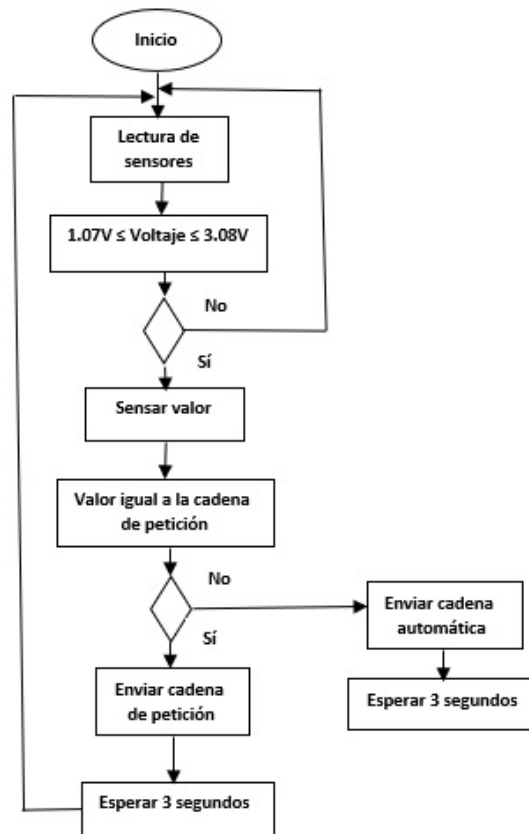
Inicio

Lectura de sensores

$1.07V \leq$ Voltaje $\leq 3.08V$

No

Sí

Sensar valor

Valor igual a la cadena de petición

No

Enviar cadena automática

Esperar 3 segundos

Sí

Enviar cadena de petición

Esperar 3 segundos